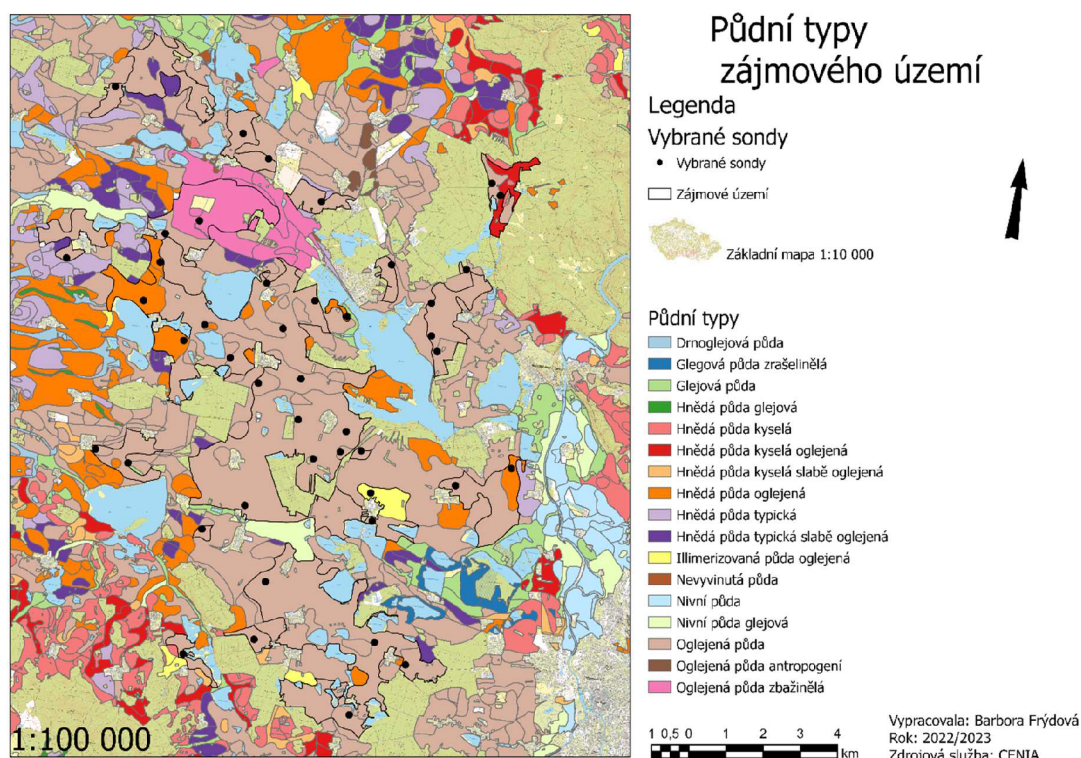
Půdní typy
zájmového území

Legenda

Vybrané sondy

Vybrané sondy

Zájmové území

Základní mapa 1:10 000

Půdní typy

Drnoglejová půda
Glegová půda zrašelinělá
Glejová půda
Hnědá půda glejová
Hnědá půda kyselá
Hnědá půda kyselá oglejená
Hnědá půda kyselá slabě oglejená
Hnědá půda oglejená
Hnědá půda typická
Hnědá půda typická slabě oglejená
Illimerizovaná půda oglejená
Nevyvinutá půda
Nivní půda
Nivní půda glejová
Oglejená půda
Oglejená půda antropogení
Oglejená půda zbažinělá

1:100 000

1 0,5 0 1 2 3 4 km

Vypracovala: Barbora Frýdová
Rok: 2022/2023
Zdrojová služba: CENIA